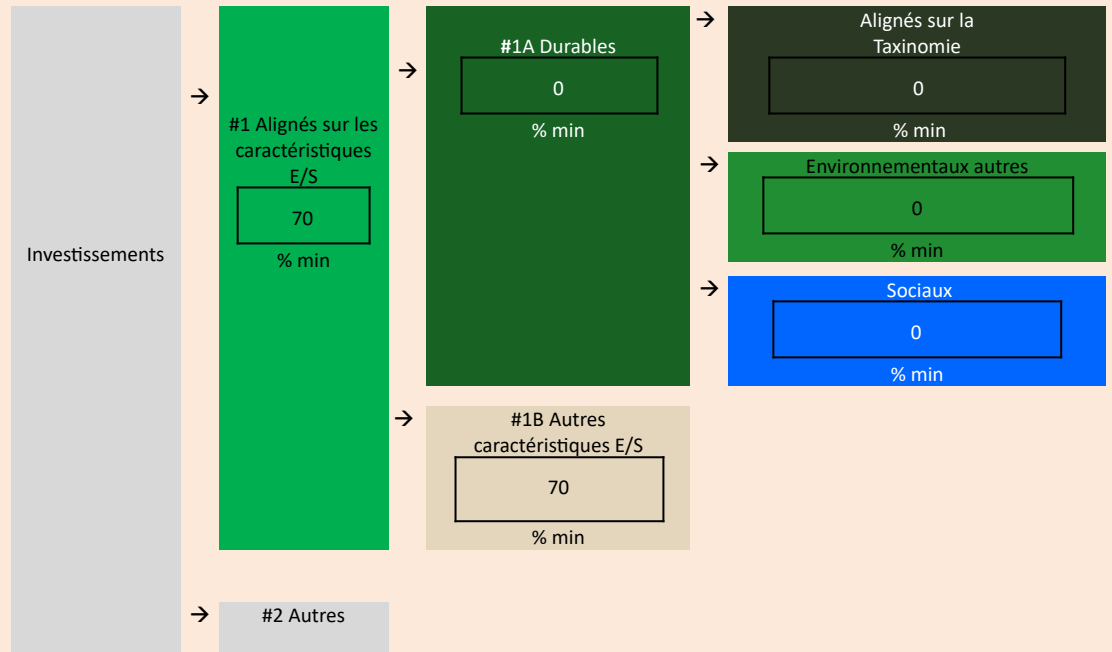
Investissements

#1 Alignés sur les caractéristiques E/S

70

% min

#1A Durables

0

% min

Alignés sur la Taxinomie

0

% min

Environnementaux autres

0

% min

Sociaux

0

% min

#1B Autres caractéristiques E/S

70

% min

#2 Autres